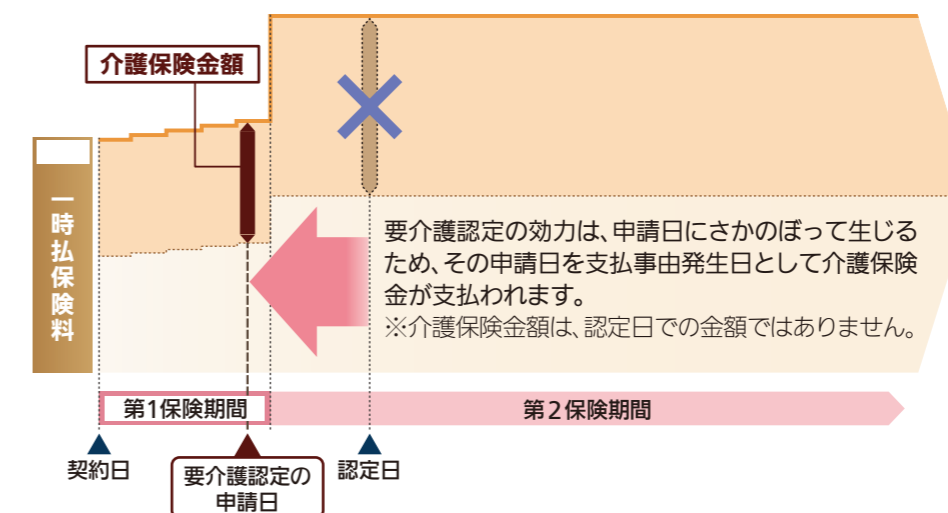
介護保険金額

一時払保険料

要介護認定の効力は、申請日にさかのぼって生じるため、その申請日を支払事由発生日として介護保険金が支払われます。
※介護保険金額は、認定日での金額ではありません。

第1保険期間

第2保険期間

契約日

要介護認定の申請日

認定日